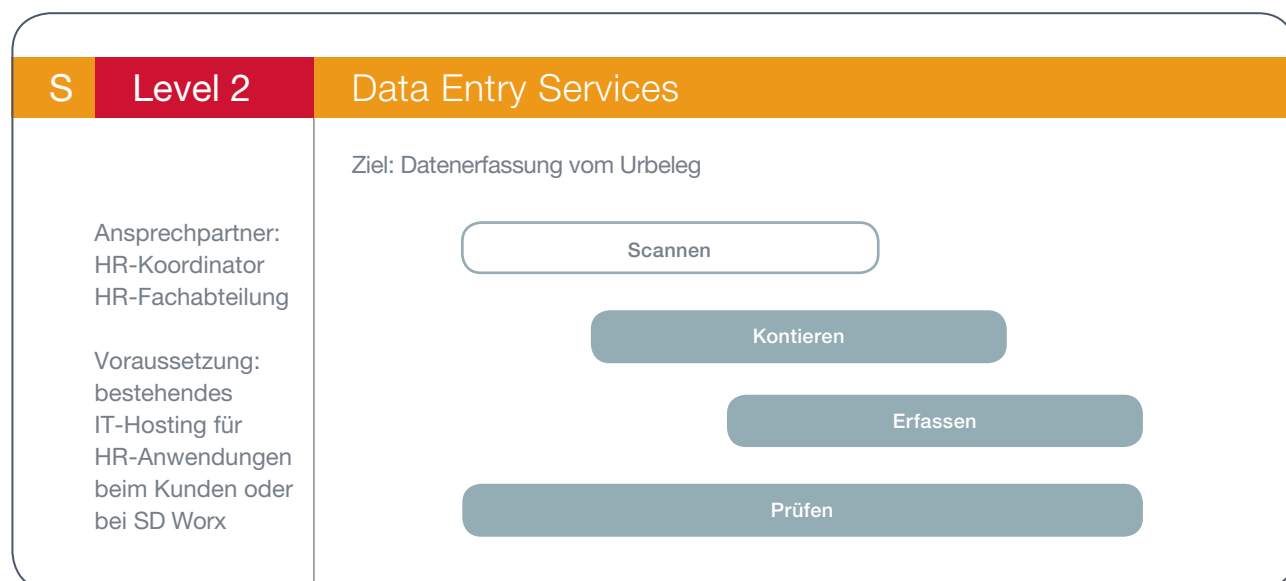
S Level 2 Data Entry Services

Ansprechpartner:
HR-Koordinator
HR-Fachabteilung

Voraussetzung:
bestehendes IT-Hosting für HR-Anwendungen beim Kunden oder bei SD Worx

Ziel: Datenerfassung vom Urbeleg

Scannen

Kontieren

Erfassen

Prüfen